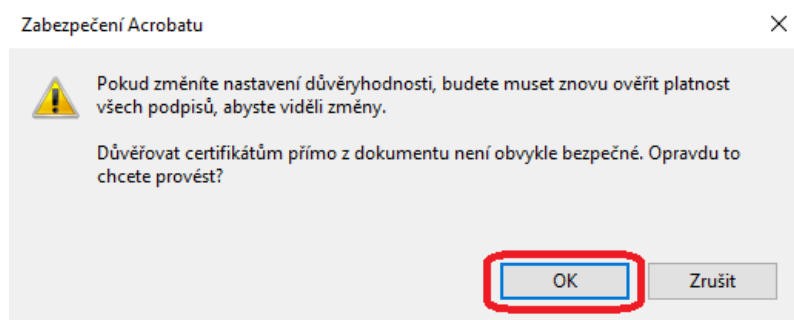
Zabezpečení Acrobatu

×

Pokud změníte nastavení důvěryhodnosti, budete muset znovu ověřit platnost všech podpisů, abyste viděli změny.

Důvěřovat certifikátům přímo z dokumentu není obvykle bezpečné. Opravdu to chcete provést?

OK

Zrušit